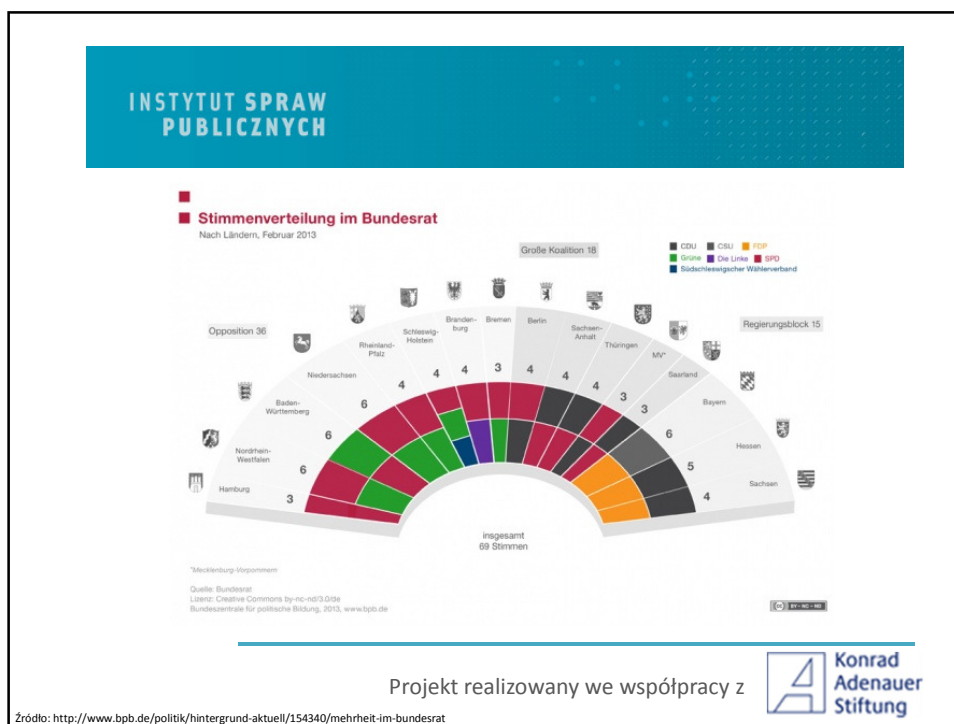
INSTYTUT SPRAW PUBLICZNYCH

Stimmenverteilung im Bundesrat
Nach Ländern, Februar 2013

Große Koalition 18

CDU CSU FDP
Grüne Die Linke SPD
Südschleswigscher Wählerverband

Opposition 36

Regierungsblock 15

Hamburg 3
Nordrhein-Westfalen 6
Baden-Württemberg 6
Niedersachsen 6
Rheinland-Pfalz 4
Schleswig-Holstein 4
Branden-burg 4
Bremen 3
Berlin 4
Sachsen-Anhalt 4
Thüringen 4
MV* 3
Saarland 3
Bayern 6
Hessen 5
Sachsen 4

insgesamt 69 Stimmen

*Mecklenburg-Vorpommern

Quelle: Bundesrat
Lizenz: Creative Commons by-nc-nd/3.0/de
Bundeszentrale für politische Bildung, 2013, www.bpb.de

BY - NC - ND

Projekt realizowany we współpracy z

Konrad Adenauer Stiftung

Źródło: http://www.bpb.de/politik/hintergrund-aktuell/154340/mehrheit-im-bundesrat